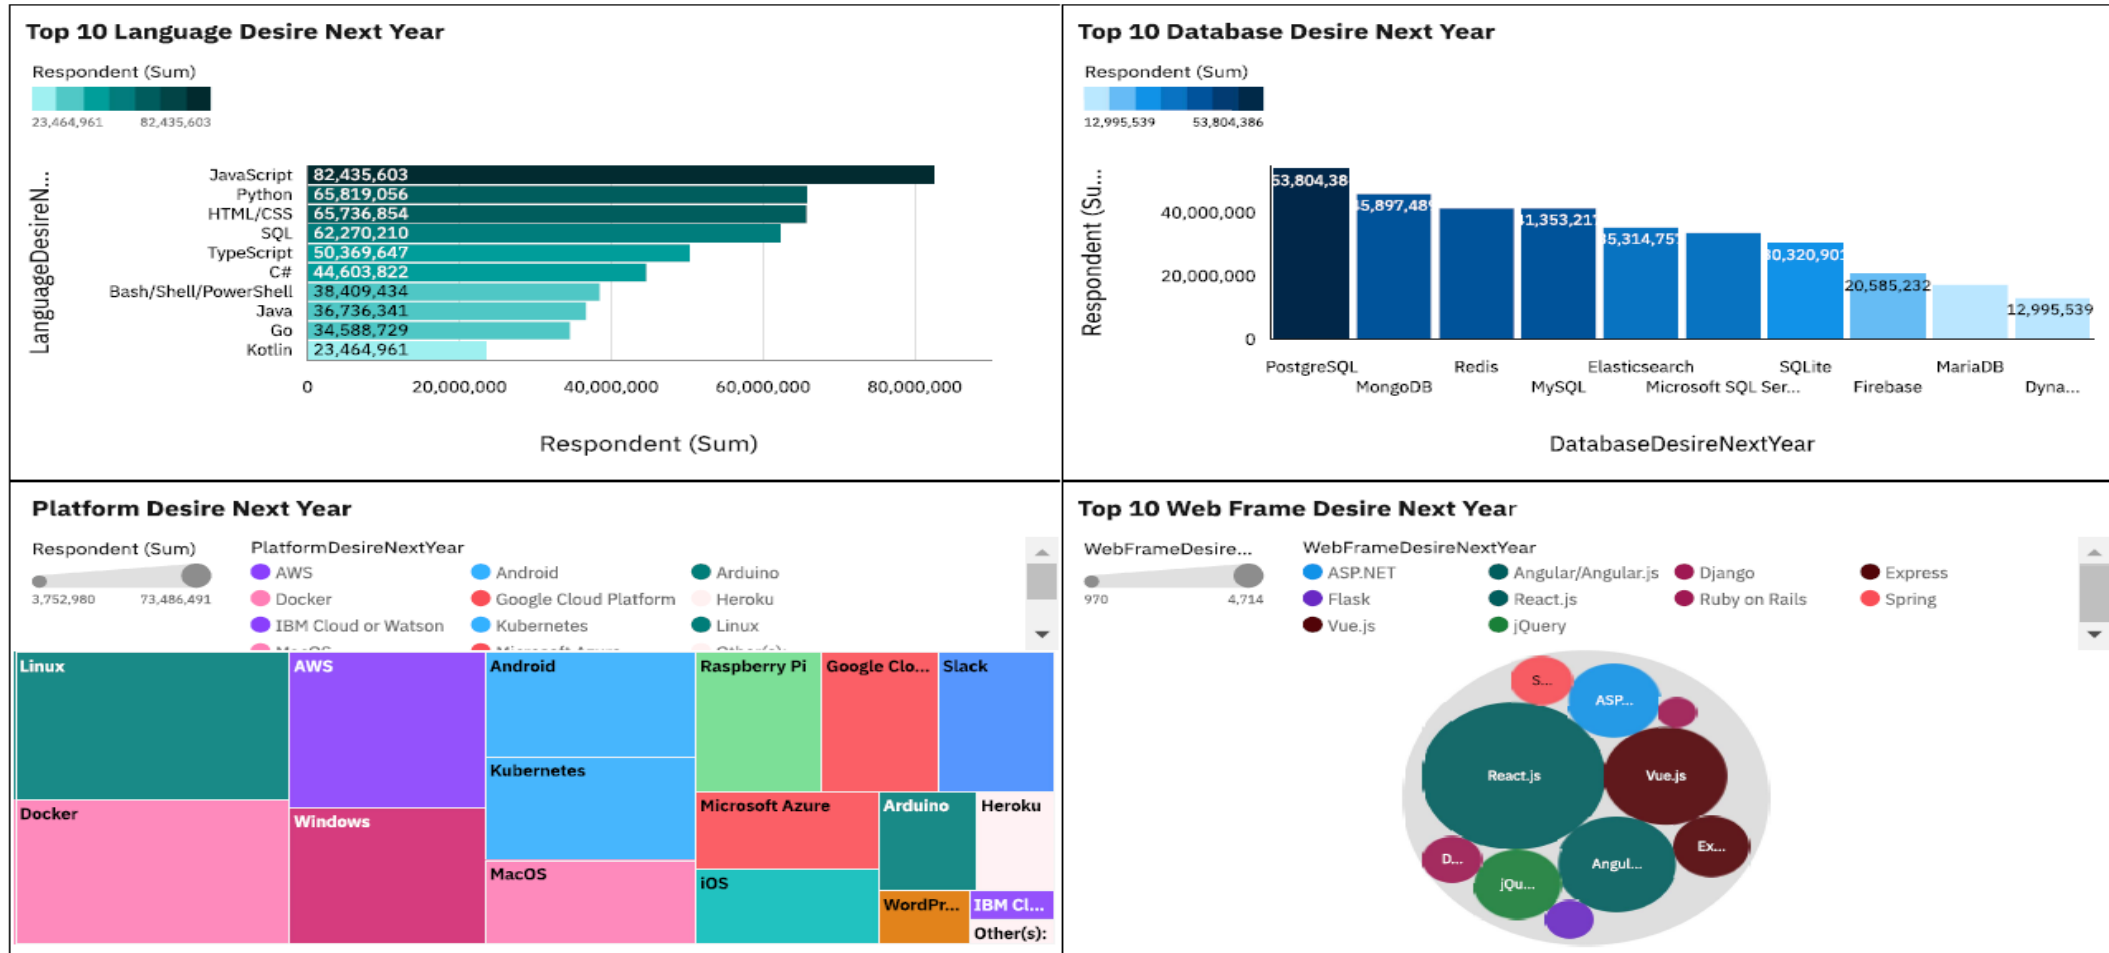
Top 10 Language Desire Next Year

Respondent (Sum)
23,464,961 82,435,603

LanguageDesireN...

JavaScript 82,435,603
Python 65,819,056
HTML/CSS 65,736,854
SQL 62,270,210
TypeScript 50,369,647
C# 44,603,822
Bash/Shell/PowerShell 38,409,434
Java 36,736,341
Go 34,588,729
Kotlin 23,464,961

0 20,000,000 40,000,000 60,000,000 80,000,000

Respondent (Sum)

Top 10 Database Desire Next Year

Respondent (Sum)
12,995,539 53,804,386

Respondent (Su...

40,000,000
20,000,000
0

53,804,38
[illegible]5,897,48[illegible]
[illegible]1,353,21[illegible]
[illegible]5,314,75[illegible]
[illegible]0,320,90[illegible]
20,585,232
12,995,539

PostgreSQL MongoDB Redis MySQL Elasticsearch Microsoft SQL Ser... SQLite Firebase MariaDB Dyna...

DatabaseDesireNextYear

Platform Desire Next Year

Respondent (Sum)
3,752,980 73,486,491

PlatformDesireNextYear
AWS
Android
Arduino
Docker
Google Cloud Platform
Heroku
IBM Cloud or Watson
Kubernetes
Linux

Linux
AWS
Android
Raspberry Pi
Google Clo...
Slack
Kubernetes
Docker
Windows
Microsoft Azure
Arduino
Heroku
MacOS
iOS
WordPr...
IBM Cl...
Other(s):

Top 10 Web Frame Desire Next Year

WebFrameDesire...
970 4,714

WebFrameDesireNextYear
ASP.NET
Angular/Angular.js
Django
Express
Flask
React.js
Ruby on Rails
Spring
Vue.js
jQuery

S...
ASP...
React.js
Vue.js
D...
Angul...
Ex...
jQu...